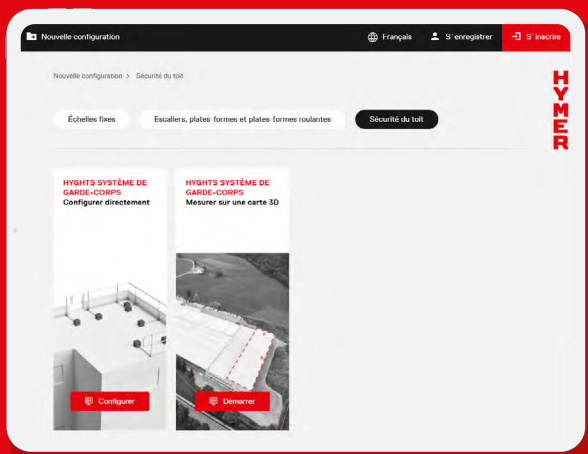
Nouvelle configuration

Français

S´enregistrer

S´inscrire

Nouvelle configuration > Sécurité du toit

HYMER

Échelles fixes

Escaliers, plates-formes et plates-formes roulantes

Sécurité du toit

HYGHTS SYSTÈME DE GARDE-CORPS
Configurer directement

Configurer

HYGHTS SYSTÈME DE GARDE-CORPS
Mesurer sur une carte 3D

Démarrer